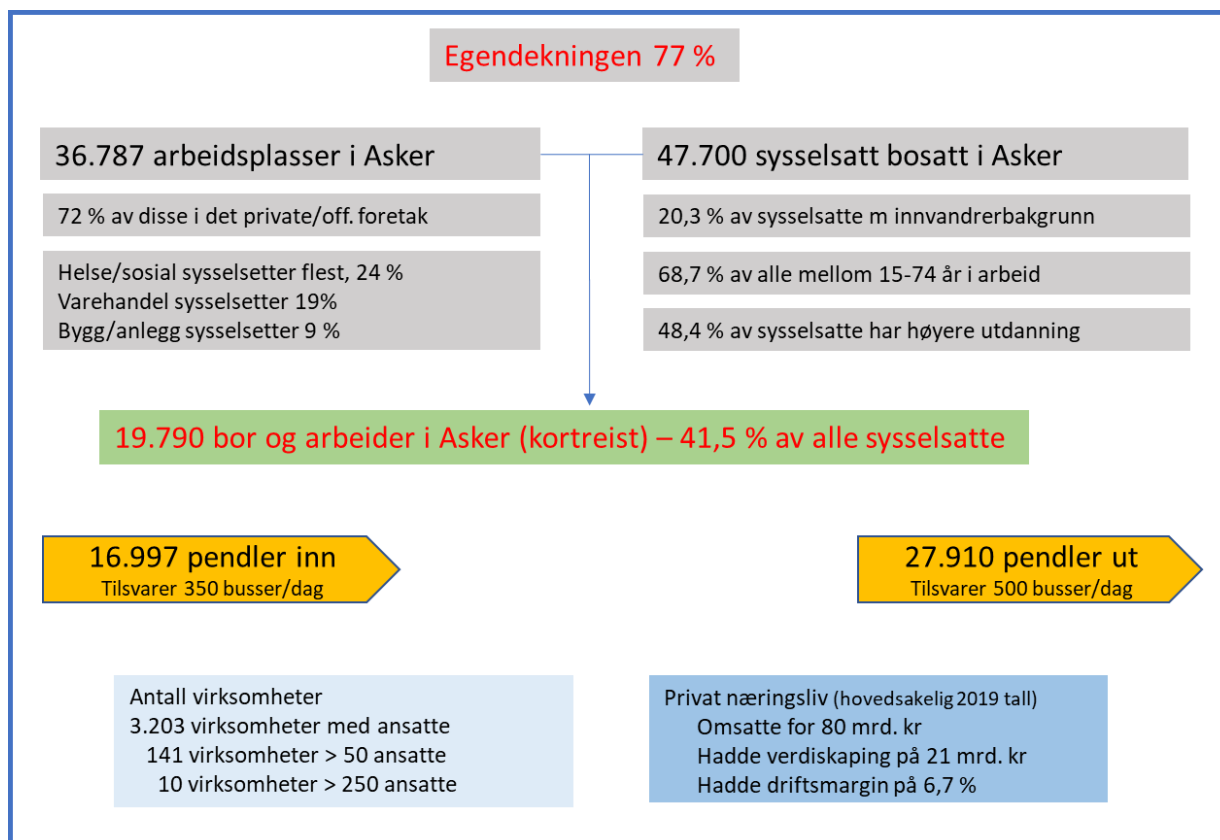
Egendekningen 77 %

36.787 arbeidsplasser i Asker

72 % av disse i det private/off. foretak

Helse/sosial sysselsetter flest, 24 %
Varehandel sysselsetter 19%
Bygg/anlegg sysselsetter 9 %

47.700 sysselsatt bosatt i Asker

20,3 % av sysselsatte m innvandrerbakgrunn

68,7 % av alle mellom 15-74 år i arbeid

48,4 % av sysselsatte har høyere utdanning

19.790 bor og arbeider i Asker (kortreist) – 41,5 % av alle sysselsatte

16.997 pendler inn
Tilsvarer 350 busser/dag

27.910 pendler ut
Tilsvarer 500 busser/dag

Antall virksomheter
3.203 virksomheter med ansatte
141 virksomheter > 50 ansatte
10 virksomheter > 250 ansatte

Privat næringsliv (hovedsakelig 2019 tall)
Omsatte for 80 mrd. kr
Hadde verdiskaping på 21 mrd. kr
Hadde driftsmargin på 6,7 %